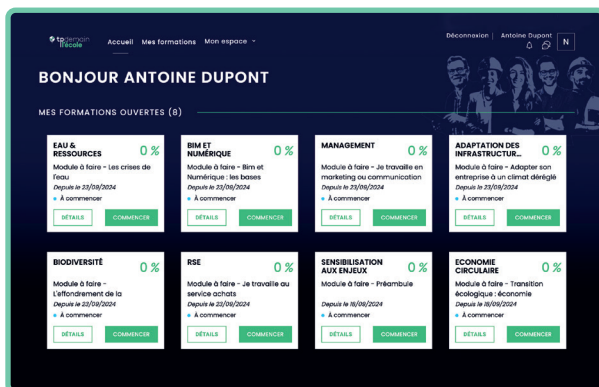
tpdemain l'école
Accueil Mes formations Mon espace

Déconnexion | Antoine Dupont
N

BONJOUR ANTOINE DUPONT

MES FORMATIONS OUVERTES (8)

EAU & RESSOURCES
0 %
Module à faire - Les crises de l'eau
Depuis le 23/09/2024
À commencer
DÉTAILS
COMMENCER

BIM ET NUMÉRIQUE
0 %
Module à faire - Bim et Numérique : les bases
Depuis le 23/09/2024
À commencer
DÉTAILS
COMMENCER

MANAGEMENT
0 %
Module à faire - Je travaille en marketing ou communication
Depuis le 23/09/2024
À commencer
DÉTAILS
COMMENCER

ADAPTATION DES INFRASTRUCTUR...
0 %
Module à faire - Adapter son entreprise à un climat déréglé
Depuis le 23/09/2024
À commencer
DÉTAILS
COMMENCER

BIODIVERSITÉ
0 %
Module à faire - L'effondrement de la
Depuis le 23/09/2024
À commencer
DÉTAILS
COMMENCER

RSE
0 %
Module à faire - Je travaille au service achats
Depuis le 23/09/2024
À commencer
DÉTAILS
COMMENCER

SENSIBILISATION AUX ENJEUX
0 %
Module à faire - Préambule
Depuis le 18/09/2024
À commencer
DÉTAILS
COMMENCER

ECONOMIE CIRCULAIRE
0 %
Module à faire - Transition écologique : économie
Depuis le 18/09/2024
À commencer
DÉTAILS
COMMENCER